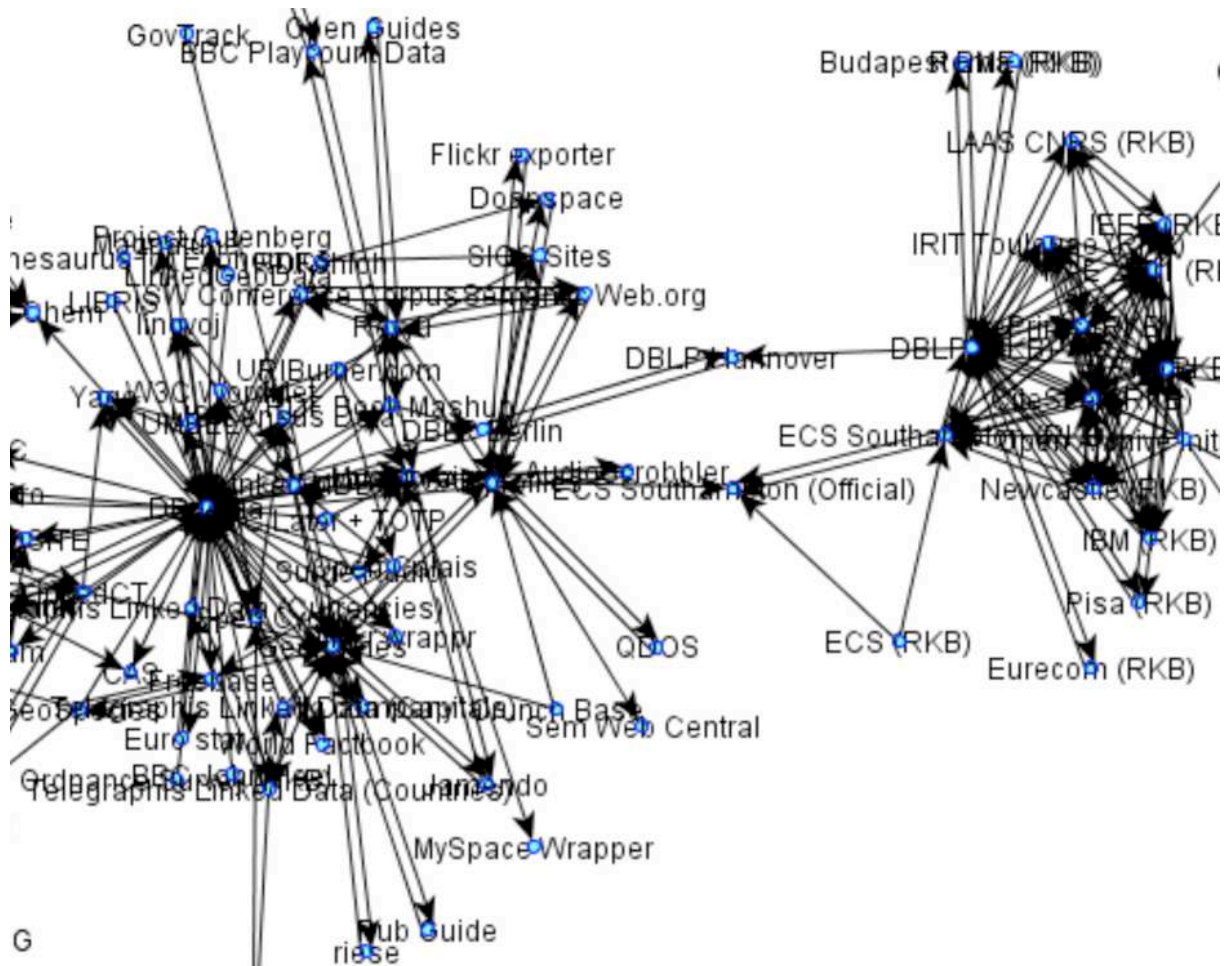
GovTrack
Open Guides
BBC Playcount Data
Budapest
Roma (RKB)
Flickr exporter
LAAS CNRS (RKB)
Doapspace
Project Gutenberg
SIOC Sites
IRIT Toulouse (RKB)
IEEE (RKB)
LinkedGeoData
SW Conference Corpus
Semantic Web.org
LIBRIS
linkedct
RDF Book Mashup
DBLP Hannover
DBLP (RKB)
URIBurner.com
Yago
W3C WordNet
DBLP Berlin
ECS Southampton
Audioscrobbler
ECS Southampton (Official)
Newcastle (RKB)
Lastfm + TOTP
IBM (RKB)
Pisa (RKB)
Telegraphis Linked Data (Currencies)
wrappr
QDOS
ECS (RKB)
Eurecom (RKB)
Freebase
Telegraphis Linked Data (Capitals)
Sem Web Central
Eurostat
World Factbook
Ordnance
BBC
Telegraphis Linked Data (Countries)
Jamendo
MySpace Wrapper
Pub Guide
riese
G